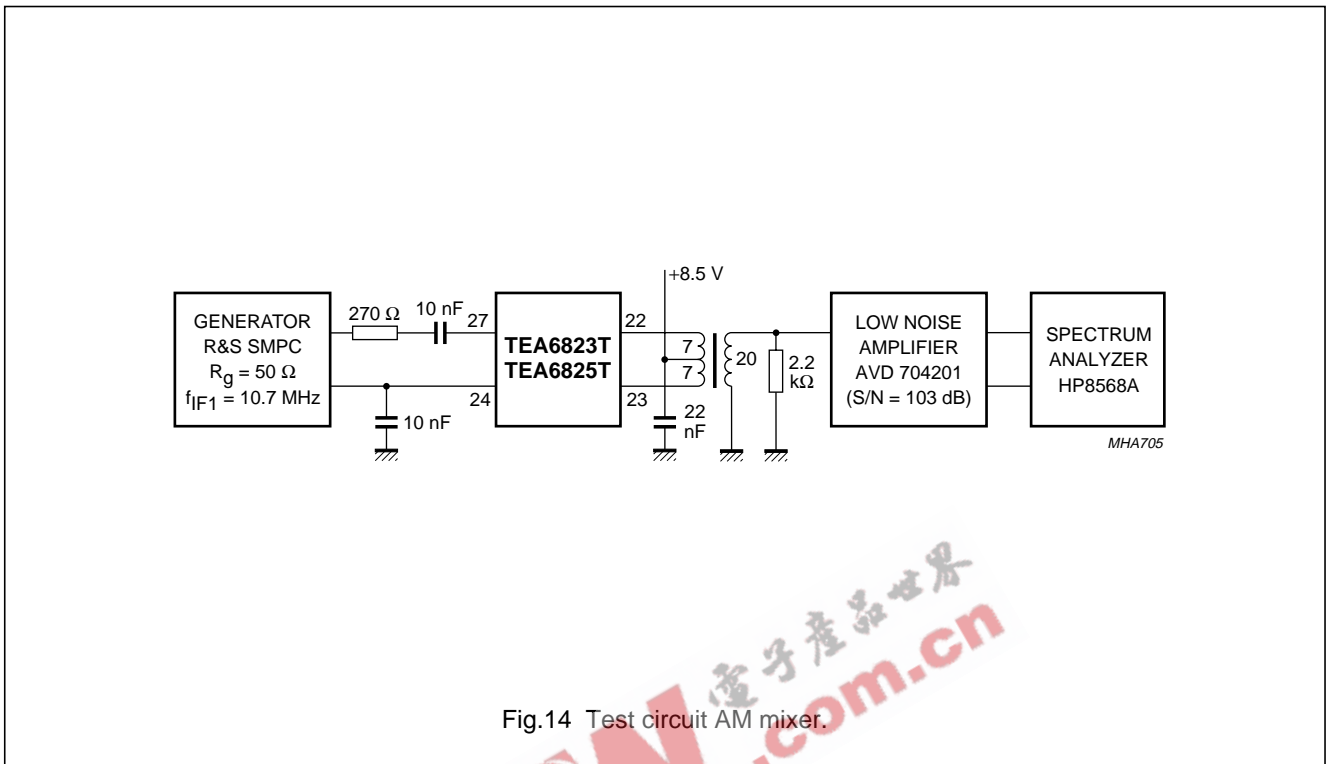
+8.5 V

GENERATOR
R&S SMPC
$R_g = 50\ \Omega$
$f_{IF1} = 10.7$ MHz

270 Ω

10 nF

27

24

10 nF

TEA6823T
TEA6825T

22

23

7

7

20

22
nF

2.2
kΩ

LOW NOISE
AMPLIFIER
AVD 704201
(S/N = 103 dB)

SPECTRUM
ANALYZER
HP8568A

MHA705

电子产品世界

.com.cn

Fig.14 Test circuit AM mixer.